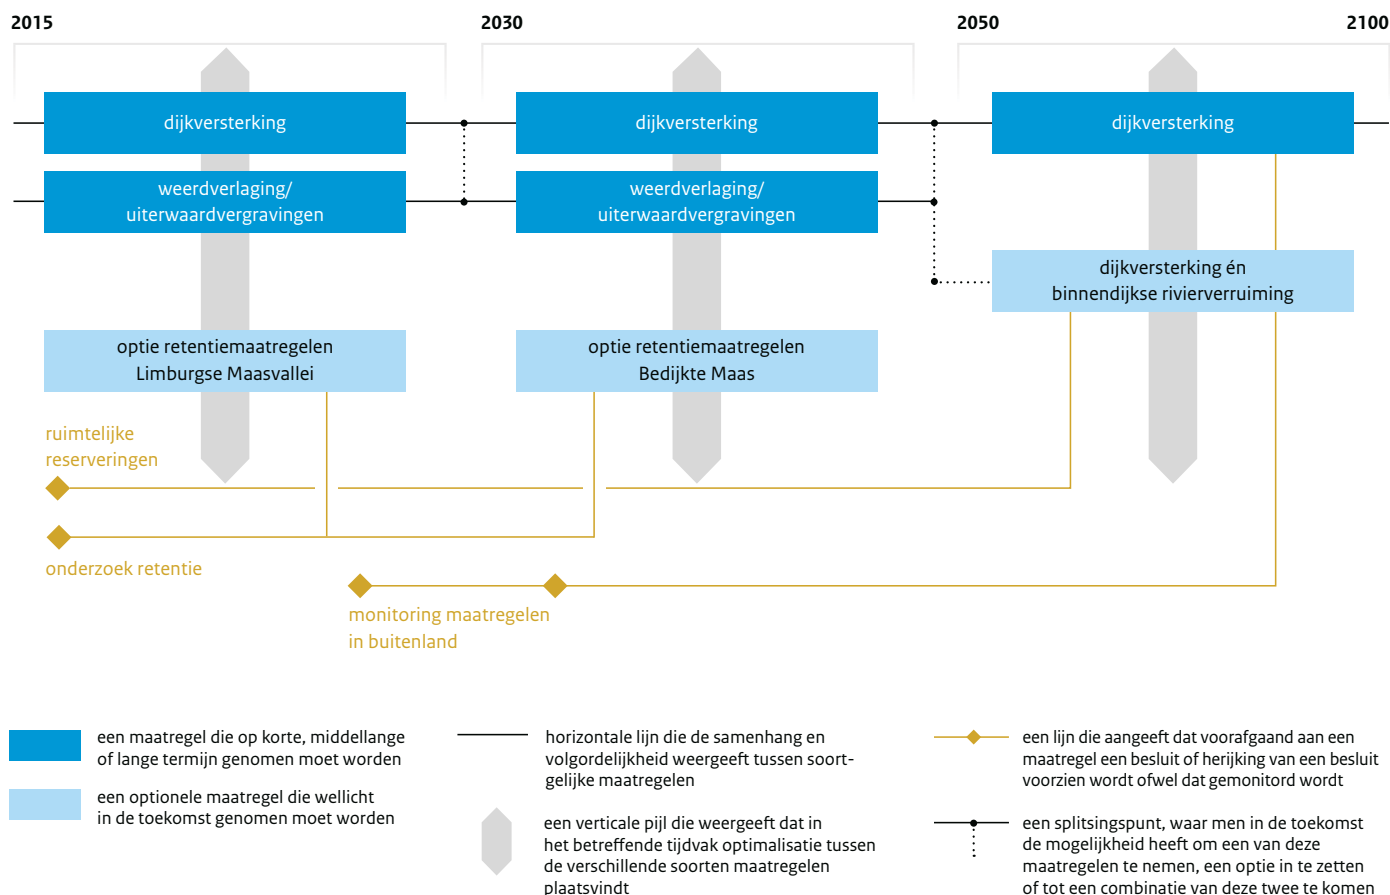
2015
2030
2050
2100

dijkversterking

weerdverlaging/ uiterwaardvergravingen

dijkversterking

weerdverlaging/ uiterwaardvergravingen

dijkversterking

dijkversterking én binnendijkse rivierverruiming

optie retentiemaatregelen Limburgse Maasvallei

optie retentiemaatregelen Bedijkte Maas

ruimtelijke reserveringen

onderzoek retentie

monitoring maatregelen in buitenland

een maatregel die op korte, middellange of lange termijn genomen moet worden

een optionele maatregel die wellicht in de toekomst genomen moet worden

horizontale lijn die de samenhang en volgordelijkheid weergeeft tussen soortgelijke maatregelen

een verticale pijl die weergeeft dat in het betreffende tijdvak optimalisatie tussen de verschillende soorten maatregelen plaatsvindt

een lijn die aangeeft dat voorafgaand aan een maatregel een besluit of herijking van een besluit voorzien wordt ofwel dat gemonitord wordt

een splitsingspunt, waar men in de toekomst de mogelijkheid heeft om een van deze maatregelen te nemen, een optie in te zetten of tot een combinatie van deze twee te komen